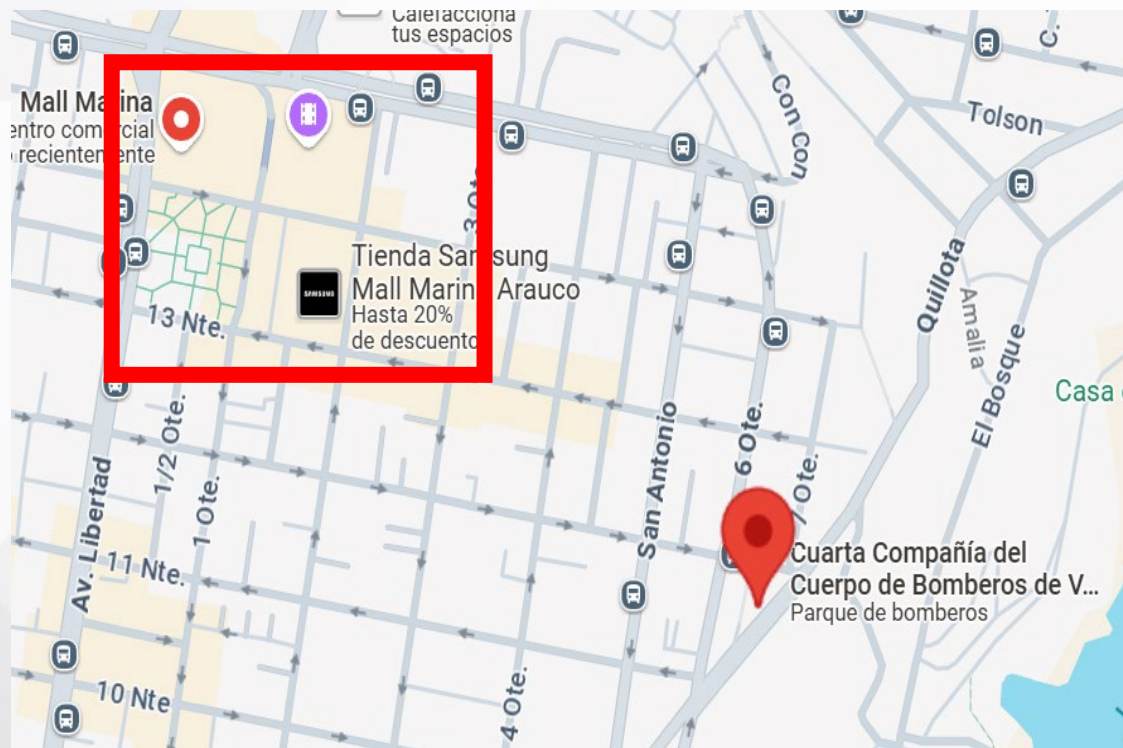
Calefacciona tus espacios

Mall Marina
entro comercial
recientemente

C.

Con Con

Tolson

3 Ote.

Tienda Samsung Mall Marina Arauco
Hasta 20% de descuento

SAMSUNG

13 Nte.

Quillota

Amalia

El Bosque

Casa

1/2 Ote.

1 Ote.

San Antonio

6 Ote.

7 Ote.

Av. Libertad

11 Nte.

Cuarta Compañía del Cuerpo de Bomberos de V...
Parque de bomberos

10 Nte

4 Ote.